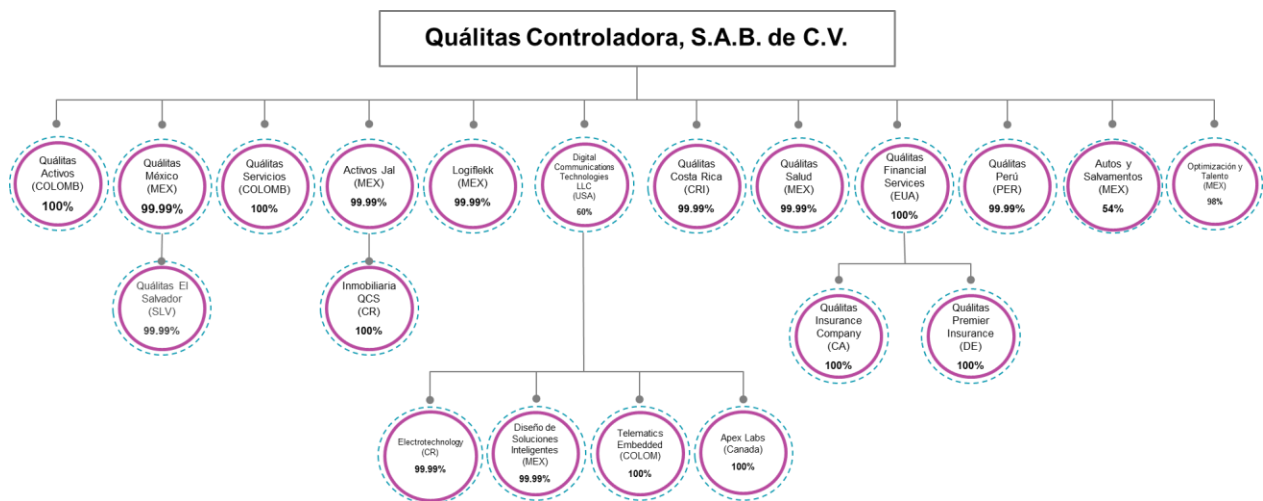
Quálitas Controladora, S.A.B. de C.V.

Quálitas Activos (COLOMB) 100%

Quálitas México (MEX) 99.99%

Quálitas Servicios (COLOMB) 100%

Activos Jal (MEX) 99.99%

Logiflekk (MEX) 99.99%

Digital Communications Technologies LLC (USA) 60%

Quálitas Costa Rica (CRI) 99.99%

Quálitas Salud (MEX) 99.99%

Quálitas Financial Services (EUA) 100%

Quálitas Perú (PER) 99.99%

Autos y Salvamentos (MEX) 54%

Optimización y Talento (MEX) 98%

Quálitas El Salvador (SLV) 99.99%

Inmobiliaria QCS (CR) 100%

Quálitas Insurance Company (CA) 100%

Quálitas Premier Insurance (DE) 100%

Electrotechnology (CR) 99.99%

Diseño de Soluciones Inteligentes (MEX) 99.99%

Telematics Embedded (COLOM) 100%

Apex Labs (Canada) 100%